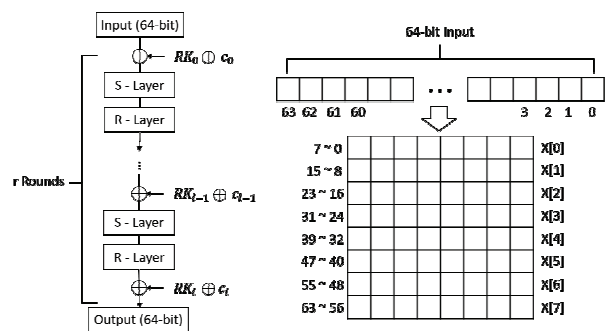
Input (64-bit)

$RK_0 \oplus c_0$

S - Layer

R - Layer

r Rounds

$RK_{i-1} \oplus c_{i-1}$

S - Layer

R - Layer

$RK_i \oplus c_i$

Output (64-bit)

64-bit Input

63 62 61 60 ... 3 2 1 0

7 ~ 0 X[0]
15 ~ 8 X[1]
23 ~ 16 X[2]
31 ~ 24 X[3]
39 ~ 32 X[4]
47 ~ 40 X[5]
55 ~ 48 X[6]
63 ~ 56 X[7]